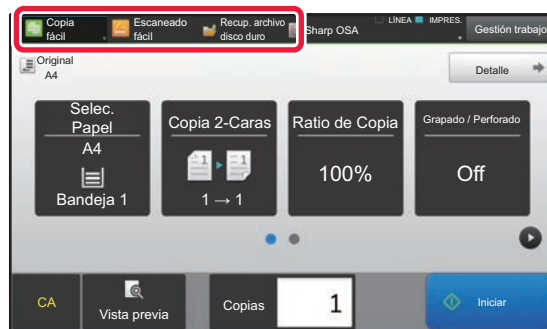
Copia fácil
Escaneado fácil
Recup. archivo disco duro
Sharp OSA
LÍNEA
IMPRES.
Gestión trabajo

Original
A4

Detalle

Selec. Papel
A4
Bandeja 1

Copia 2-Caras
1 → 1

Ratio de Copia
100%

Grapado / Perforado
Off

CA
Vista previa
Copias
1
Iniciar